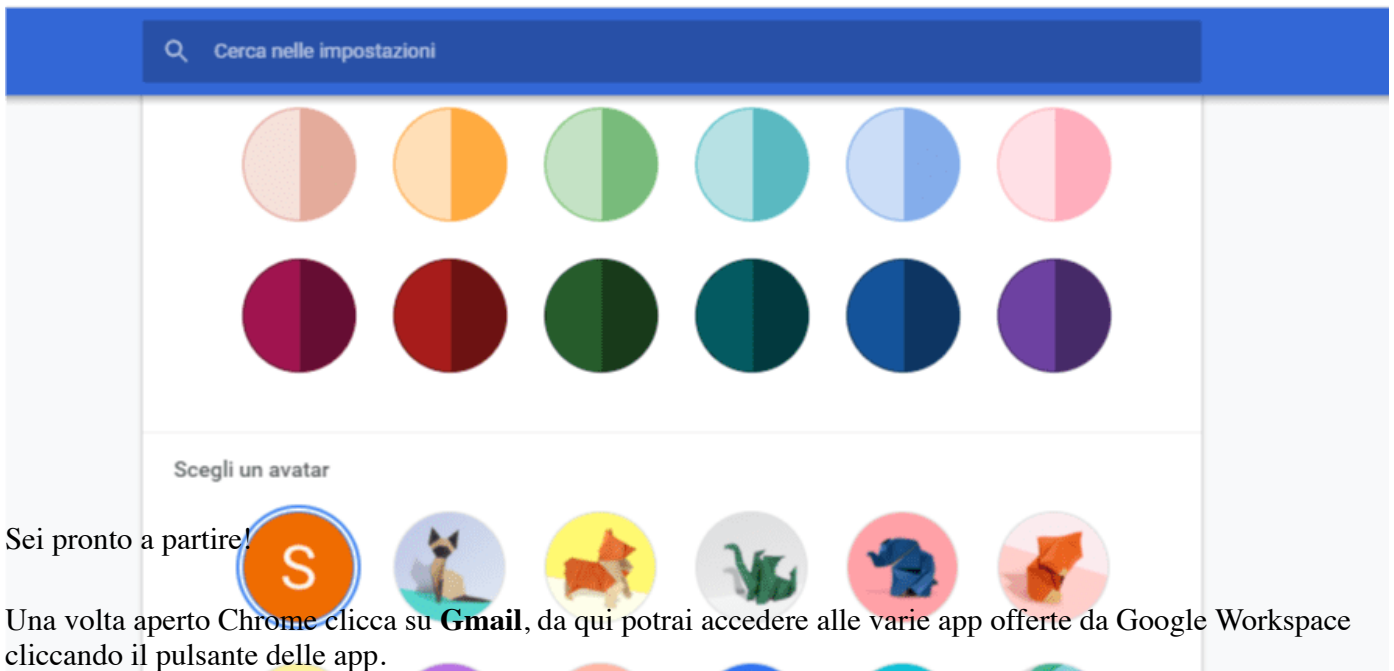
Cerca nelle impostazioni

Scegli un avatar

S

Sei pronto a partire!

Una volta aperto Chrome clicca su **Gmail**, da qui potrai accedere alle varie app offerte da Google Workspace cliccando il pulsante delle app.